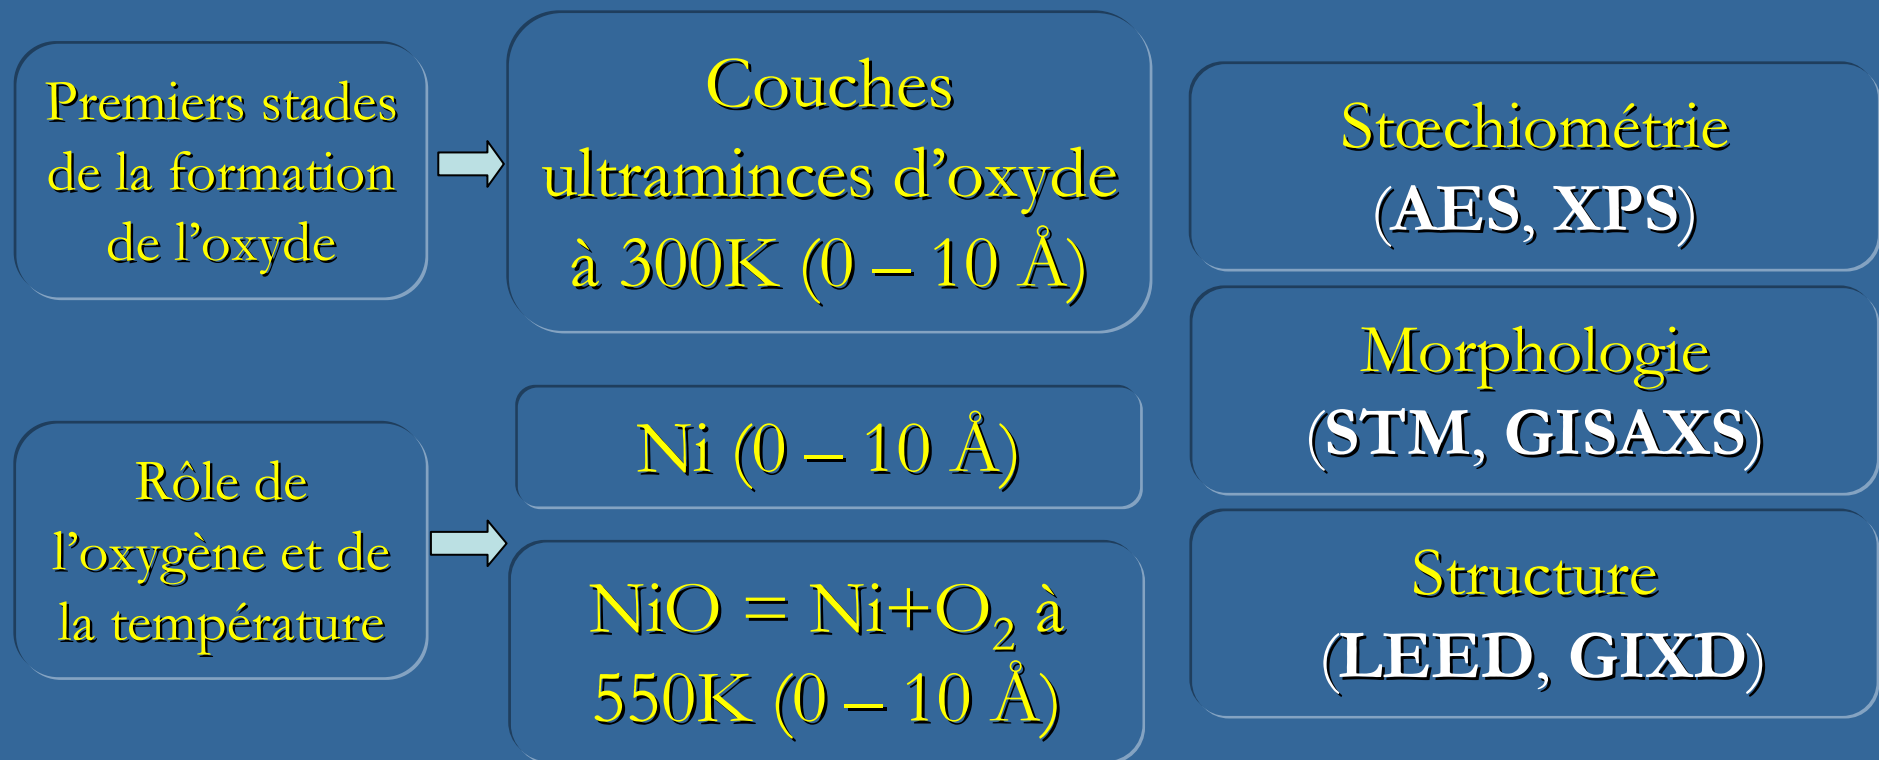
Premiers stades de la formation de l’oxyde

Couches ultraminces d’oxyde à 300K (0 – 10 Å)

Stœchiométrie (AES, XPS)

Morphologie (STM, GISAXS)

Rôle de l’oxygène et de la température

Ni (0 – 10 Å)

NiO = Ni+$O_2$ à 550K (0 – 10 Å)

Structure (LEED, GIXD)